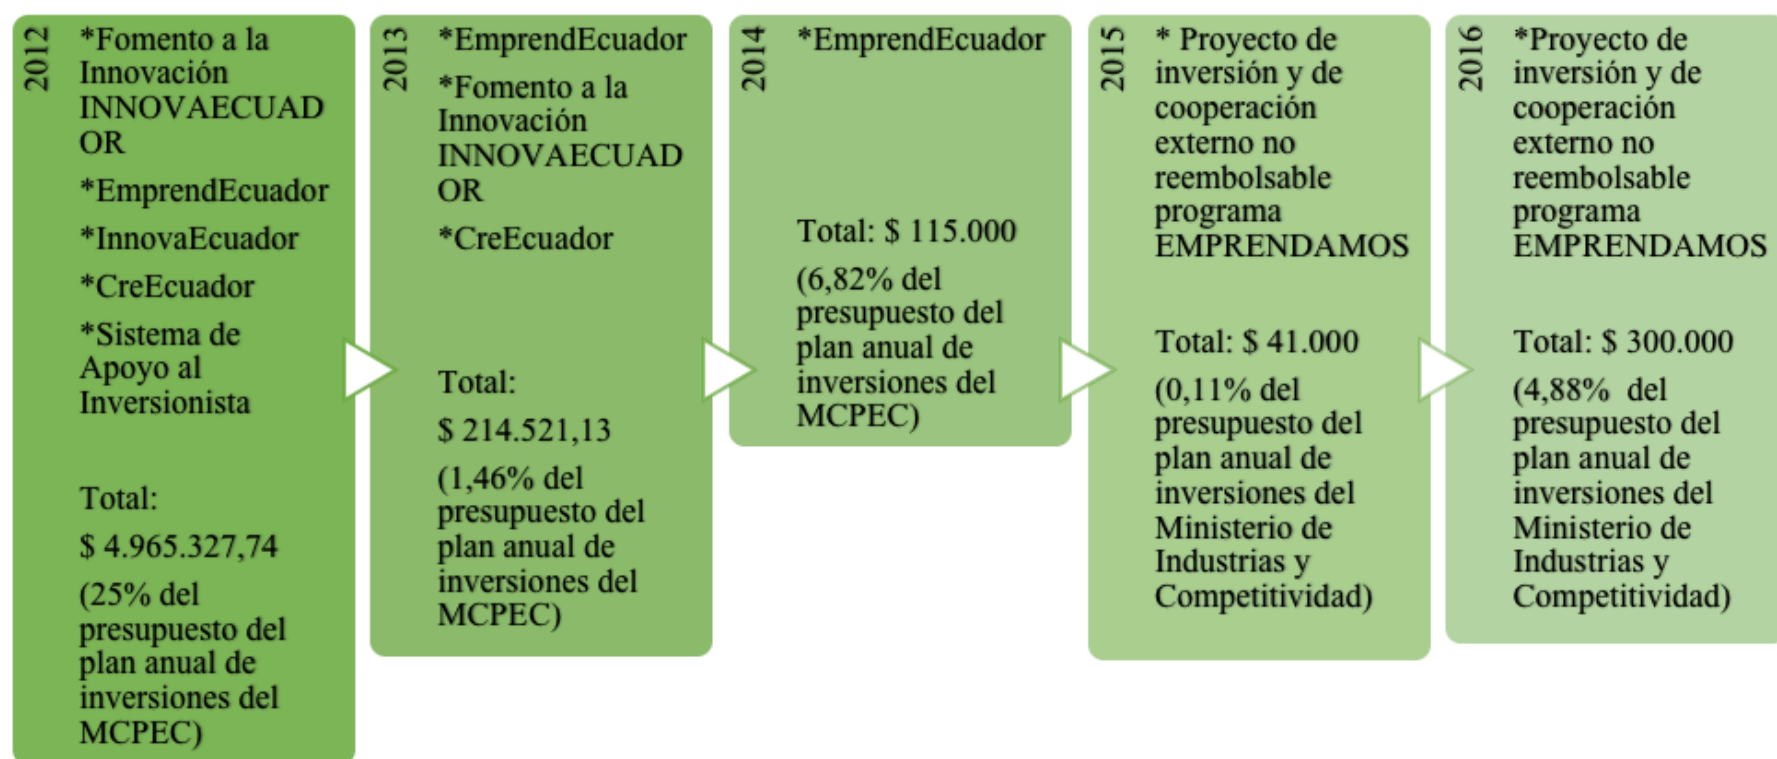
2012

*Fomento a la Innovación INNOVAECUADOR

*EmprendEcuador

*InnovaEcuador

*CreEcuador

*Sistema de Apoyo al Inversionista

Total:

$ 4.965.327,74

(25% del presupuesto del plan anual de inversiones del MCPEC)

2013

*EmprendEcuador

*Fomento a la Innovación INNOVAECUADOR

*CreEcuador

Total:

$ 214.521,13

(1,46% del presupuesto del plan anual de inversiones del MCPEC)

2014

*EmprendEcuador

Total: $ 115.000

(6,82% del presupuesto del plan anual de inversiones del MCPEC)

2015

* Proyecto de inversión y de cooperación externo no reembolsable programa EMPRENDAMOS

Total: $ 41.000

(0,11% del presupuesto del plan anual de inversiones del Ministerio de Industrias y Competitividad)

2016

*Proyecto de inversión y de cooperación externo no reembolsable programa EMPRENDAMOS

Total: $ 300.000

(4,88% del presupuesto del plan anual de inversiones del Ministerio de Industrias y Competitividad)